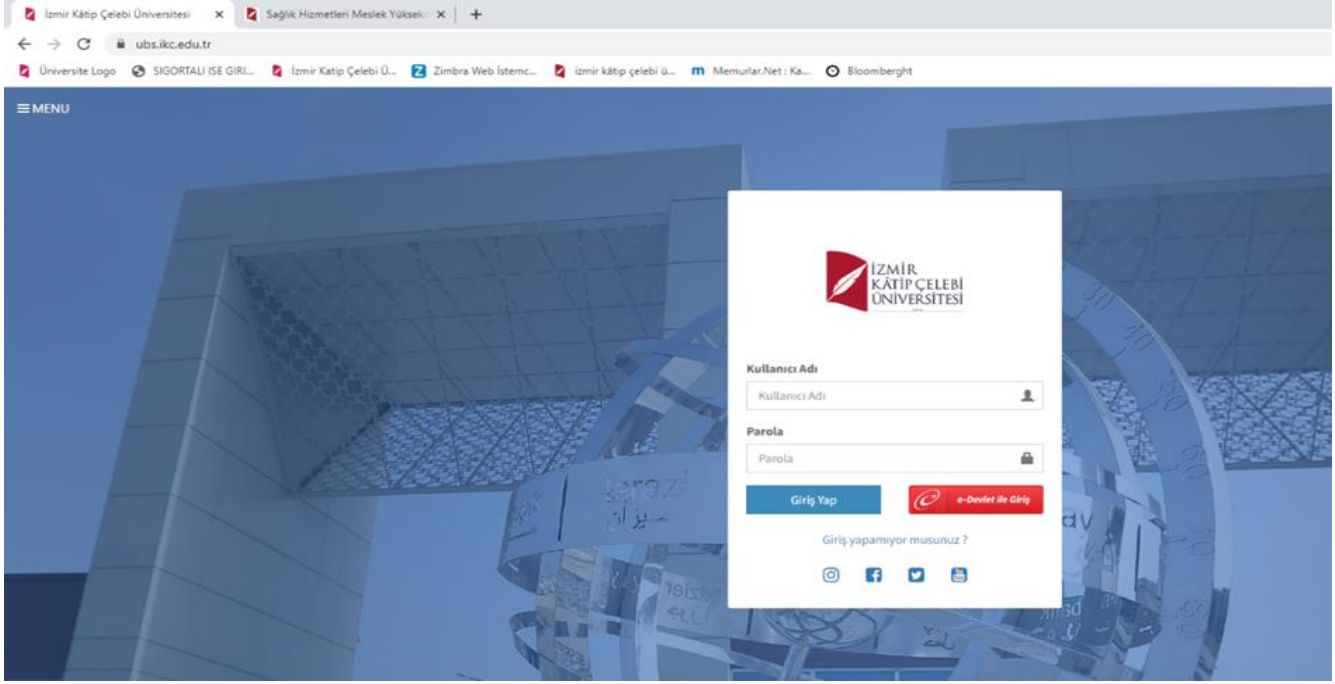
İzmir Kâtip Çelebi Üniversitesi ×
Sağlık Hizmetleri Meslek Yüksek ×
+

ubs.ikc.edu.tr

Üniversite Logo
SIGORTALI ISE GIRI...
İzmir Katip Çelebi Ü...
Zimbra Web İstemc...
izmir kâtip çelebi ü...
Memurlar.Net : Ka...
Bloomberght

≡MENU

İZMİR KÂTİP ÇELEBİ ÜNİVERSİTESİ

Kullanıcı Adı
Kullanıcı Adı

Parola
Parola

Giriş Yap
e-Devlet ile Giriş

Giriş yapamıyor musunuz ?

teraz
ميزان
30
40
50
60